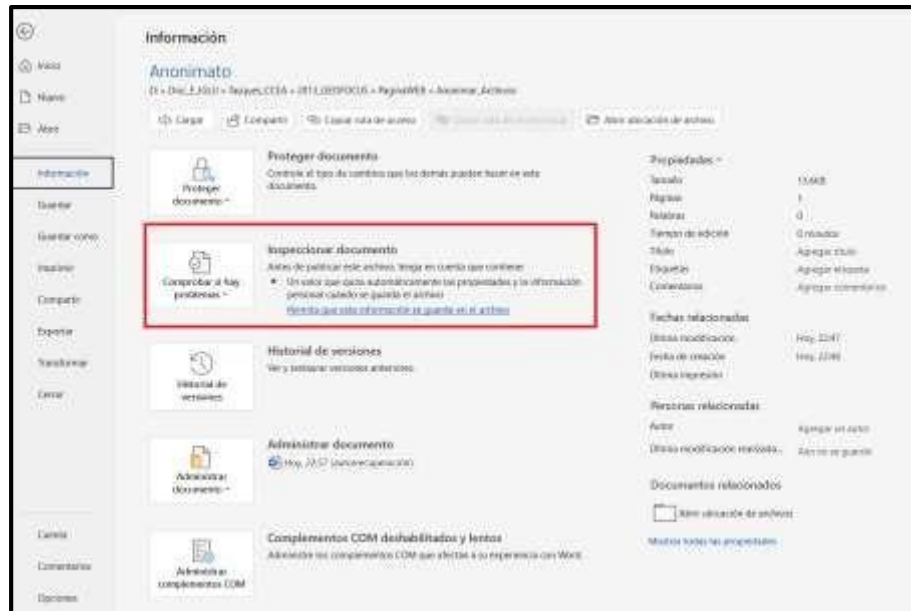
Inicio
Nuevo
Abrir
Información
Guardar
Guardar como
Imprimir
Compartir
Exportar
Transformar
Cerrar
Cuenta
Comentarios
Opciones

Información

Anonimato
D: » Drv_E_EGU » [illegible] » PaginaWEB » Anonimar_Archivos

Cargar | Compartir | Copiar ruta de acceso | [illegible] | Abrir ubicación de archivo

Proteger documento
Proteger documento
Controle el tipo de cambios que los demás pueden hacer en este documento.

Comprobar si hay problemas
Inspeccionar documento
Antes de publicar este archivo, tenga en cuenta que contiene:
• Un autor que quita automáticamente las propiedades y la información personal cuando se guarda el archivo
Permitir que esta información se guarde en el archivo

Historial de versiones
Historial de versiones
Ver y restaurar versiones anteriores

Administrar documento
Administrar documento
Hoy, 22:57 (autorrecuperación)

Administrar complementos COM
Complementos COM deshabilitados y lentos
Administre los complementos COM que afectan a su experiencia con Word.

Propiedades
Tamaño | 13,6KB
Páginas | 1
Palabras | 0
Tiempo de edición | 0 minutos
Título | Agregar título
Etiquetas | Agregar etiqueta
Comentarios | Agregar comentarios

Fechas relacionadas
Última modificación | Hoy, 22:47
Fecha de creación | Hoy, 22:46
Última impresión

Personas relacionadas
Autor | Agregar un autor
Última modificación realizada... | Aún no se guardó

Documentos relacionados
Abrir ubicación de archivo
Mostrar todas las propiedades